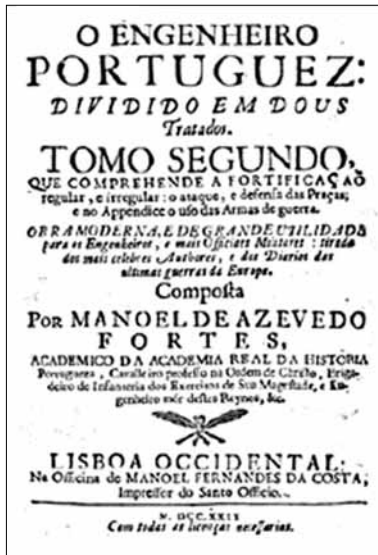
O ENGENHEIRO
PORTUGUEZ:
DIVIDIDO EM DOUS
Tratados.

TOMO SEGUNDO,
QUE COMPREHENDE A FORTIFICAÇAÕ regular, e irregular; o ataque, e defensa das Praças; e no Appendice o uso das Armas de guerra.

OBRA MODERNA, E DE GRANDE UTILIDADE para os Engenheiros, e mais Officiaes Militares: tirada dos mais celebres Authores, e dos Diarios das ultimas guerras de Europa.

Composta
POR MANOEL DE AZEVEDO FORTES,
ACADEMICO DA ACADEMIA REAL DA HISTORIA Portugueza, Cavalleiro professo na Ordem de Christo, Brigadeiro de Infantaria dos Exercitos de Sua Magestade, e Engenheiro mór destes Reynos, &c.

LISBOA OCCIDENTAL,
Na Officina de MANOEL FERNANDES DA COSTA, Impressor do Santo Officio.

M. DCC. XXIX.
Com todas as licenças necessarias.